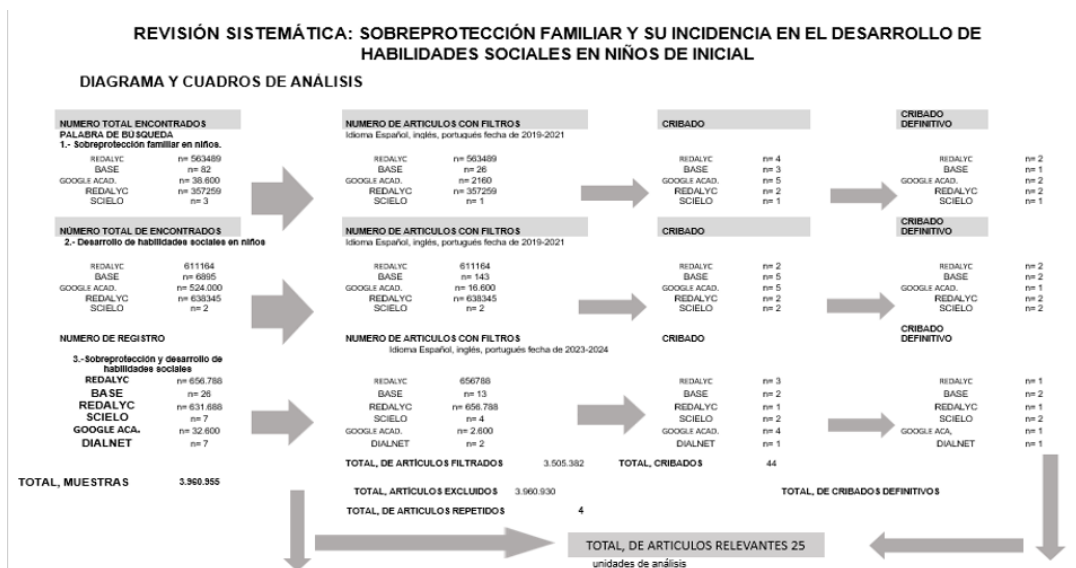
REVISIÓN SISTEMÁTICA: SOBREPROTECCIÓN FAMILIAR Y SU INCIDENCIA EN EL DESARROLLO DE HABILIDADES SOCIALES EN NIÑOS DE INICIAL

DIAGRAMA Y CUADROS DE ANÁLISIS

NUMERO TOTAL ENCONTRADOS
PALABRA DE BÚSQUEDA
1.- Sobreprotección familiar en niños.

REDALYC n= 563489
BASE n= 82
GOOGLE ACAD. n= 38.600
REDALYC n= 357259
SCIELO n= 3

NUMERO DE ARTICULOS CON FILTROS
Idioma Español, inglés, portugués fecha de 2019-2021

REDALYC n= 563489
BASE n= 26
GOOGLE ACAD. n= 2160
REDALYC n= 357259
SCIELO n= 1

CRIBADO

REDALYC n= 4
BASE n= 3
GOOGLE ACAD. n= 5
REDALYC n= 2
SCIELO n= 1

CRIBADO DEFINITIVO

REDALYC n= 2
BASE n= 1
GOOGLE ACAD. n= 2
REDALYC n= 2
SCIELO n= 1

NÚMERO TOTAL DE ENCONTRADOS
2.- Desarrollo de habilidades sociales en niños

REDALYC 611164
BASE n= 6895
GOOGLE ACAD. n= 524.000
REDALYC n= 638345
SCIELO n= 2

NUMERO DE ARTICULOS CON FILTROS
Idioma Español, inglés, portugués fecha de 2019-2021

REDALYC 611164
BASE n= 143
GOOGLE ACAD. n= 16.600
REDALYC n= 638345
SCIELO n= 2

CRIBADO

REDALYC n= 2
BASE n= 5
GOOGLE ACAD. n= 5
REDALYC n= 2
SCIELO n= 2

CRIBADO DEFINITIVO

REDALYC n= 2
BASE n= 2
GOOGLE ACAD. n= 1
REDALYC n= 2
SCIELO n= 2

NUMERO DE REGISTRO
3.-Sobreprotección y desarrollo de habilidades sociales

REDALYC n= 656.788
BASE n= 26
REDALYC n= 631.688
SCIELO n= 7
GOOGLE ACA. n= 32.600
DIALNET n= 7

NUMERO DE ARTICULOS CON FILTROS
Idioma Español, inglés, portugués fecha de 2023-2024

REDALYC 656788
BASE n= 13
REDALYC n= 656.788
SCIELO n= 4
GOOGLE ACAD. n= 2.600
DIALNET n= 2

CRIBADO

REDALYC n= 3
BASE n= 2
REDALYC n= 1
SCIELO n= 2
GOOGLE ACAD. n= 4
DIALNET n= 1

CRIBADO DEFINITIVO

REDALYC n= 1
BASE n= 2
REDALYC n= 1
SCIELO n= 2
GOOGLE ACA. n= 1
DIALNET n= 1

TOTAL, DE ARTÍCULOS FILTRADOS 3.505.382
TOTAL, CRIBADOS 44

TOTAL, MUESTRAS 3.960.955

TOTAL, ARTÍCULOS EXCLUIDOS 3.960.930

TOTAL, DE CRIBADOS DEFINITIVOS

TOTAL, DE ARTICULOS REPETIDOS 4

TOTAL, DE ARTICULOS RELEVANTES 25
unidades de análisis